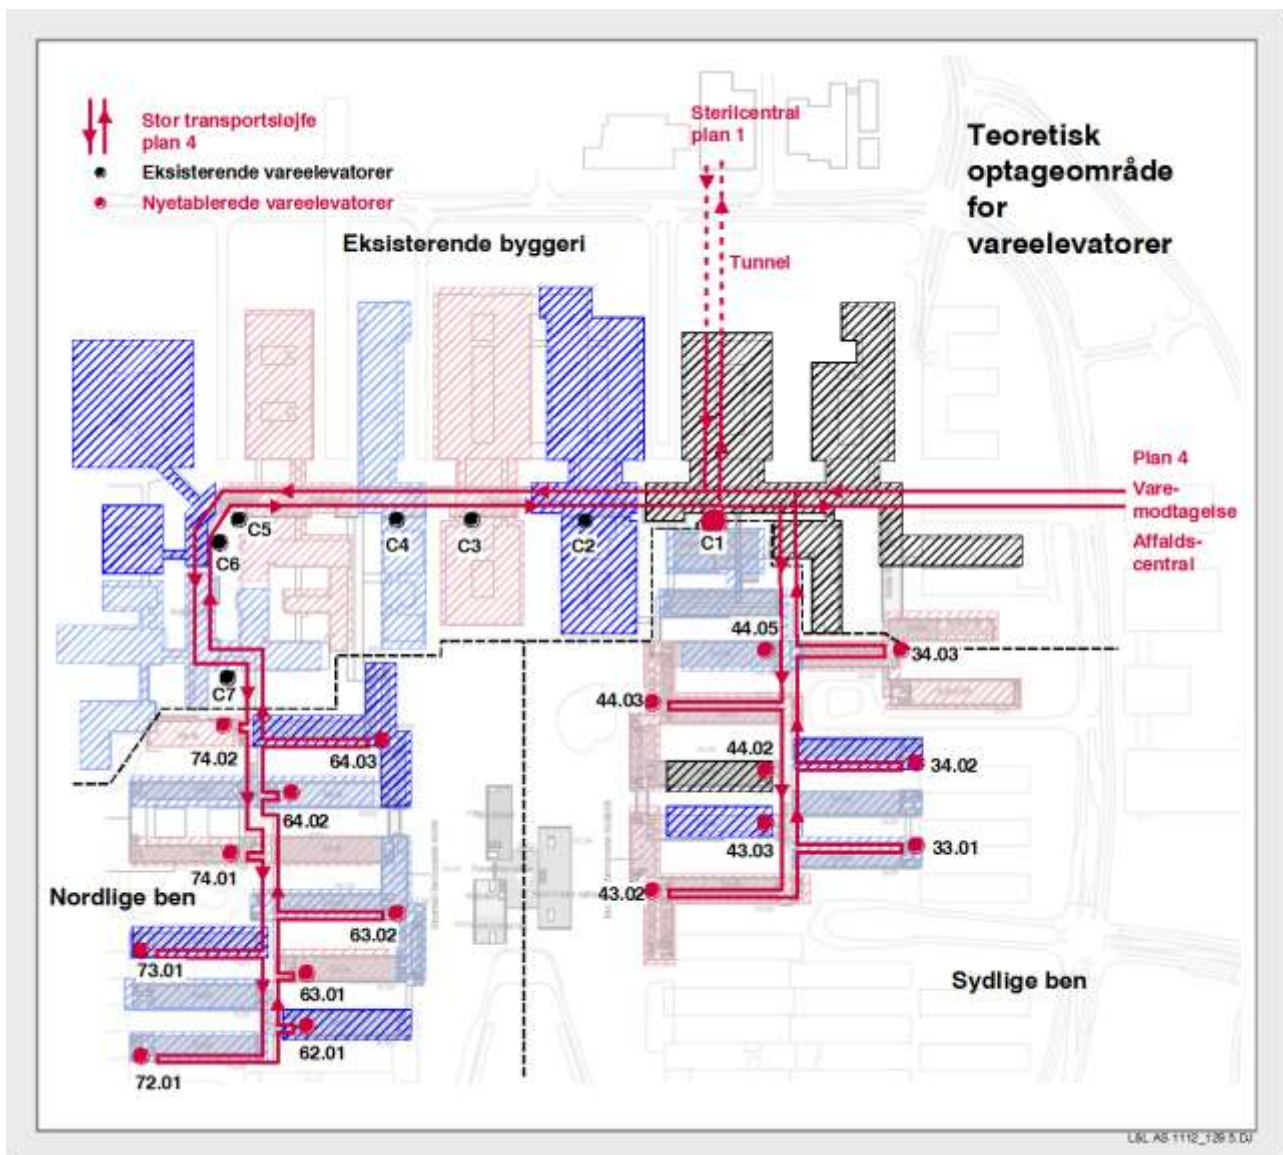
Stor transportsløjfe plan 4
Eksisterende vareelevatorer
Nyetablerede vareelevatorer

Sterilcentral plan 1

Teoretisk optageområde for vareelevatorer

Eksisterende byggeri

Tunnel

Plan 4
Vare-modtagelse
Affalds-central

C5
C6
C4
C3
C2
C1
C7

44.05
34.03
44.03
44.02
34.02
43.03
33.01
43.02

74.02
64.03
64.02
74.01
63.02
73.01
63.01
62.01
72.01

Nordlige ben

Sydlige ben

L&L AS 1112_126 5.DJ